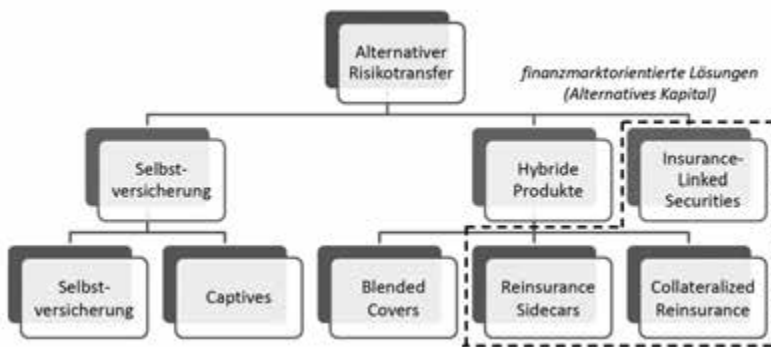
Alternativer Risikotransfer

finanzmarktorientierte Lösungen (Alternatives Kapital)

Selbst-versicherung

Hybride Produkte

Insurance-Linked Securities

Selbst-versicherung

Captives

Blended Covers

Reinsurance Sidecars

Collateralized Reinsurance